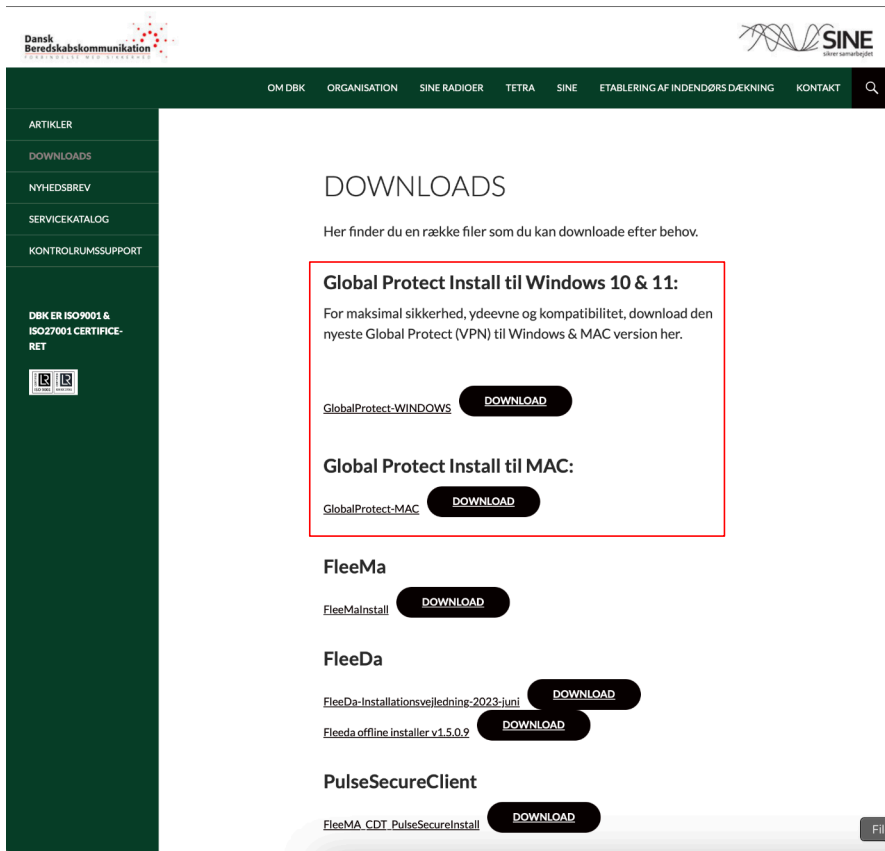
Dansk Beredskabskommunikation
FORBINDELSE MED SIKKERHED

SINE
sikrer samarbejdet

OM DBK ORGANISATION SINE RADIOER TETRA SINE ETABLERING AF INDENDØRS DÆKNING KONTAKT

ARTIKLER
DOWNLOADS
NYHEDSBREV
SERVICEKATALOG
KONTROLRUMSSUPPORT

DBK ER ISO9001 & ISO27001 CERTIFICERET

DOWNLOADS

Her finder du en række filer som du kan downloade efter behov.

Global Protect Install til Windows 10 & 11:

For maksimal sikkerhed, ydeevne og kompatibilitet, download den nyeste Global Protect (VPN) til Windows & MAC version her.

GlobalProtect-WINDOWS DOWNLOAD

Global Protect Install til MAC:

GlobalProtect-MAC DOWNLOAD

FleeMa

FleeMaInstall DOWNLOAD

FleeDa

FleeDa-Installationsvejledning-2023-juni DOWNLOAD
Fleeda offline installer v1.5.0.9 DOWNLOAD

PulseSecureClient

FleeMA_CDT_PulseSecureInstall DOWNLOAD

Fil